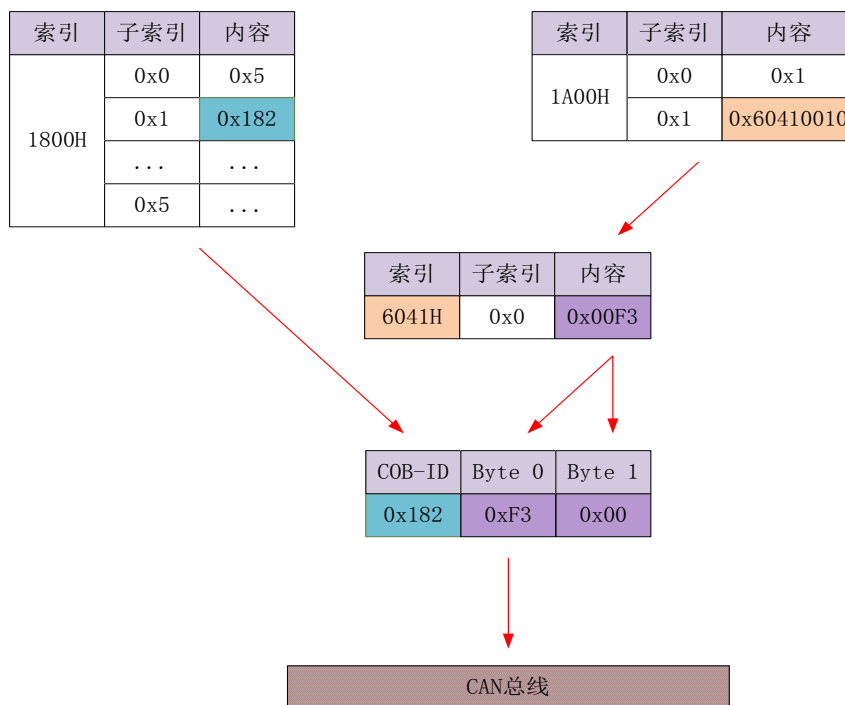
| 索引 | 子索引 | 内容 |
|---|---|---|
| 1800H | 0x0 | 0x5 |
| | 0x1 | 0x182 |
| | ... | ... |
| | 0x5 | ... |

| 索引 | 子索引 | 内容 |
|---|---|---|
| 1A00H | 0x0 | 0x1 |
| | 0x1 | 0x60410010 |

| 索引 | 子索引 | 内容 |
|---|---|---|
| 6041H | 0x0 | 0x00F3 |

| COB-ID | Byte 0 | Byte 1 |
|---|---|---|
| 0x182 | 0xF3 | 0x00 |

CAN总线